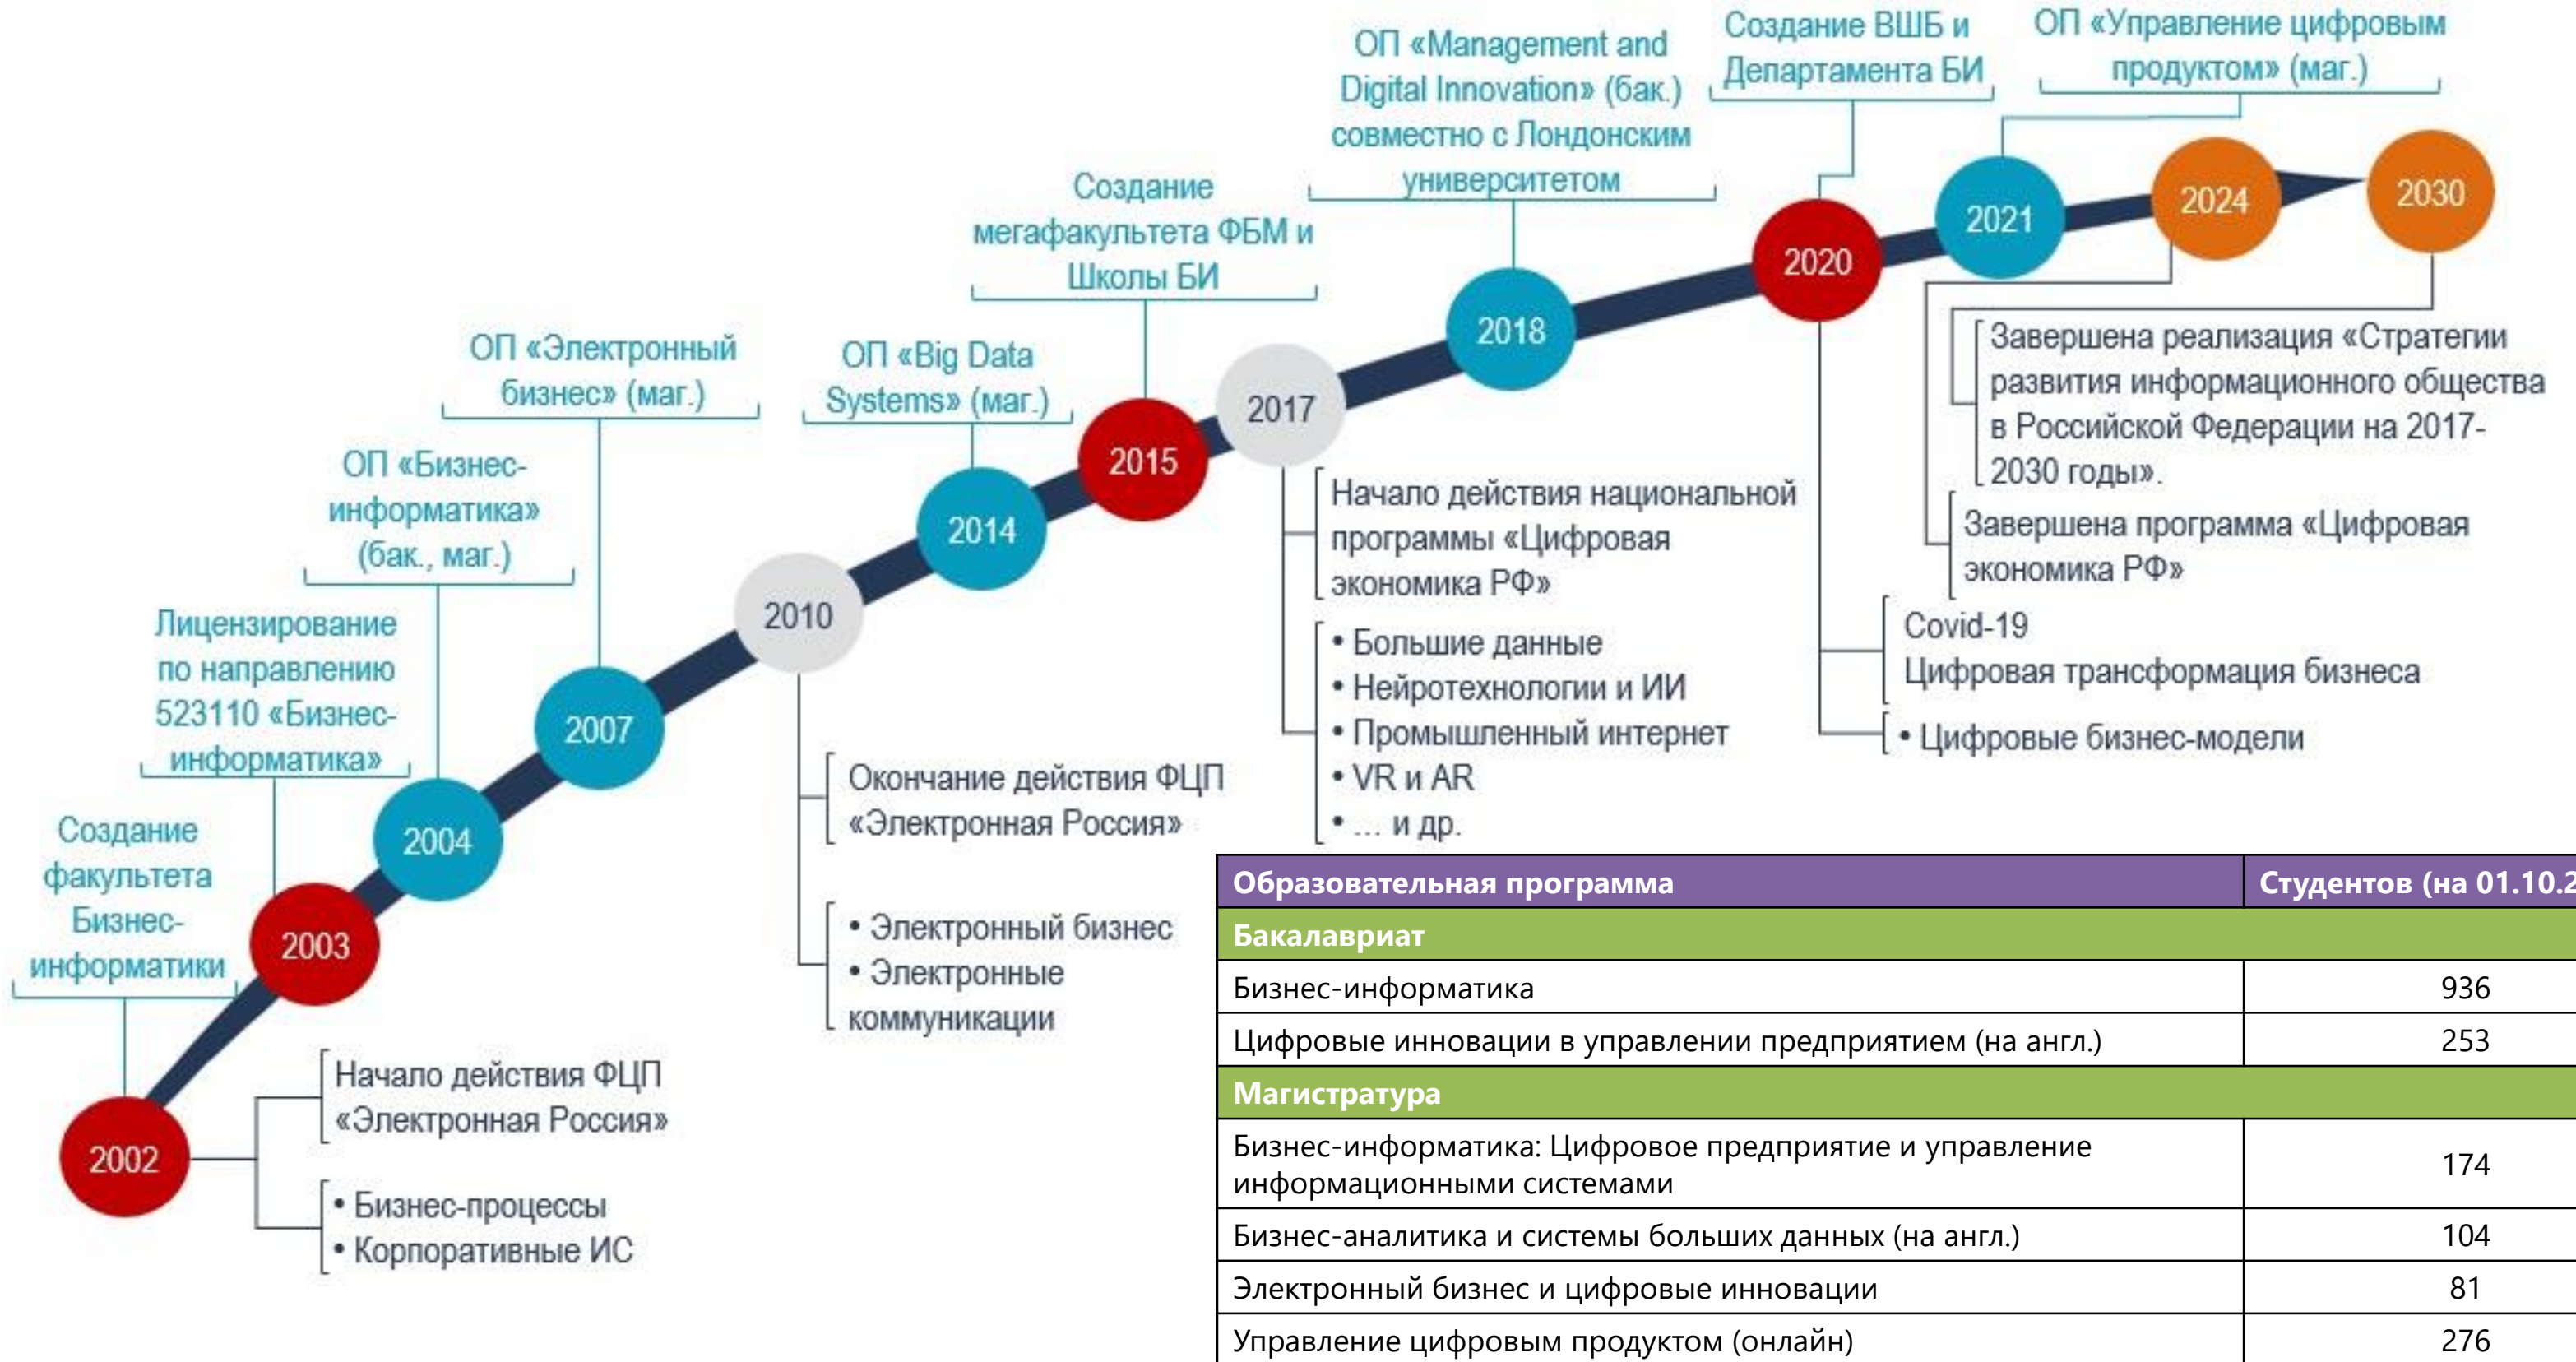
ОП «Management and Digital Innovation» (бак.) совместно с Лондонским университетом

Создание ВШБ и Департамента БИ

ОП «Управление цифровым продуктом» (маг.)

Создание мегафакультета ФБМ и Школы БИ

ОП «Электронный бизнес» (маг.)

ОП «Big Data Systems» (маг.)

ОП «Бизнес-информатика» (бак., маг.)

Лицензирование по направлению 523110 «Бизнес-информатика»

Создание факультета Бизнес-информатики

2002
2003
2004
2007
2010
2014
2015
2017
2018
2020
2021
2024
2030

Начало действия ФЦП «Электронная Россия»

• Бизнес-процессы
• Корпоративные ИС

Окончание действия ФЦП «Электронная Россия»

• Электронный бизнес
• Электронные коммуникации

Начало действия национальной программы «Цифровая экономика РФ»

• Большие данные
• Нейротехнологии и ИИ
• Промышленный интернет
• VR и AR
• ... и др.

Завершена реализация «Стратегии развития информационного общества в Российской Федерации на 2017-2030 годы».

Завершена программа «Цифровая экономика РФ»

Covid-19
Цифровая трансформация бизнеса

• Цифровые бизнес-модели

| Образовательная программа | Студентов (на 01.10.2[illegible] |
|---|---|
| Бакалавриат | |
| Бизнес-информатика | 936 |
| Цифровые инновации в управлении предприятием (на англ.) | 253 |
| Магистратура | |
| Бизнес-информатика: Цифровое предприятие и управление информационными системами | 174 |
| Бизнес-аналитика и системы больших данных (на англ.) | 104 |
| Электронный бизнес и цифровые инновации | 81 |
| Управление цифровым продуктом (онлайн) | 276 |